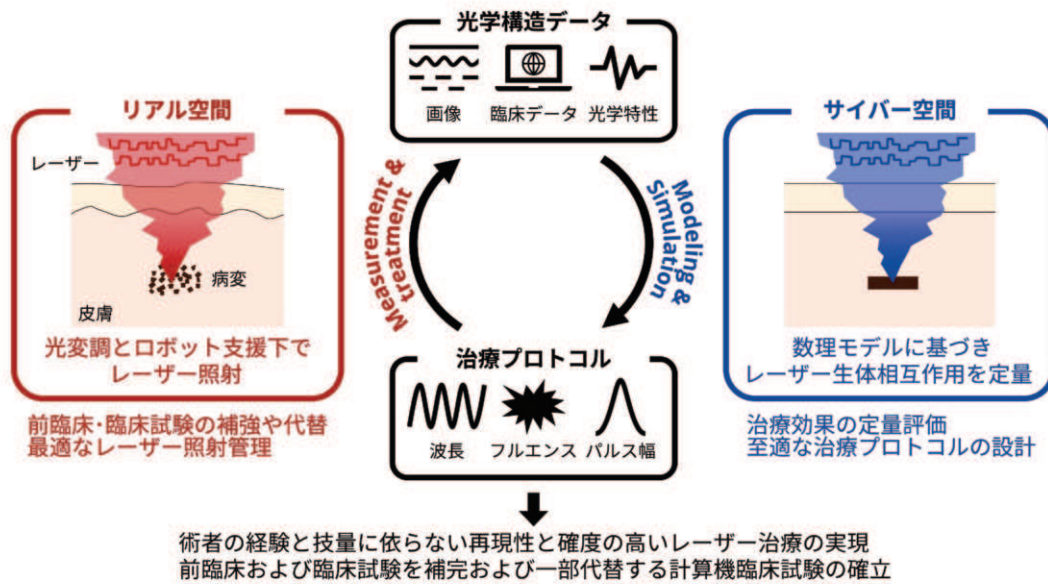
光学構造データ

画像　臨床データ　光学特性

リアル空間

レーザー

病変

皮膚

光変調とロボット支援下で
レーザー照射

前臨床･臨床試験の補強や代替
最適なレーザー照射管理

Measurement & treatment

Modeling & Simulation

サイバー空間

数理モデルに基づき
レーザー生体相互作用を定量

治療効果の定量評価
至適な治療プロトコルの設計

治療プロトコル

波長　フルエンス　パルス幅

術者の経験と技量に依らない再現性と確度の高いレーザー治療の実現
前臨床および臨床試験を補完および一部代替する計算機臨床試験の確立